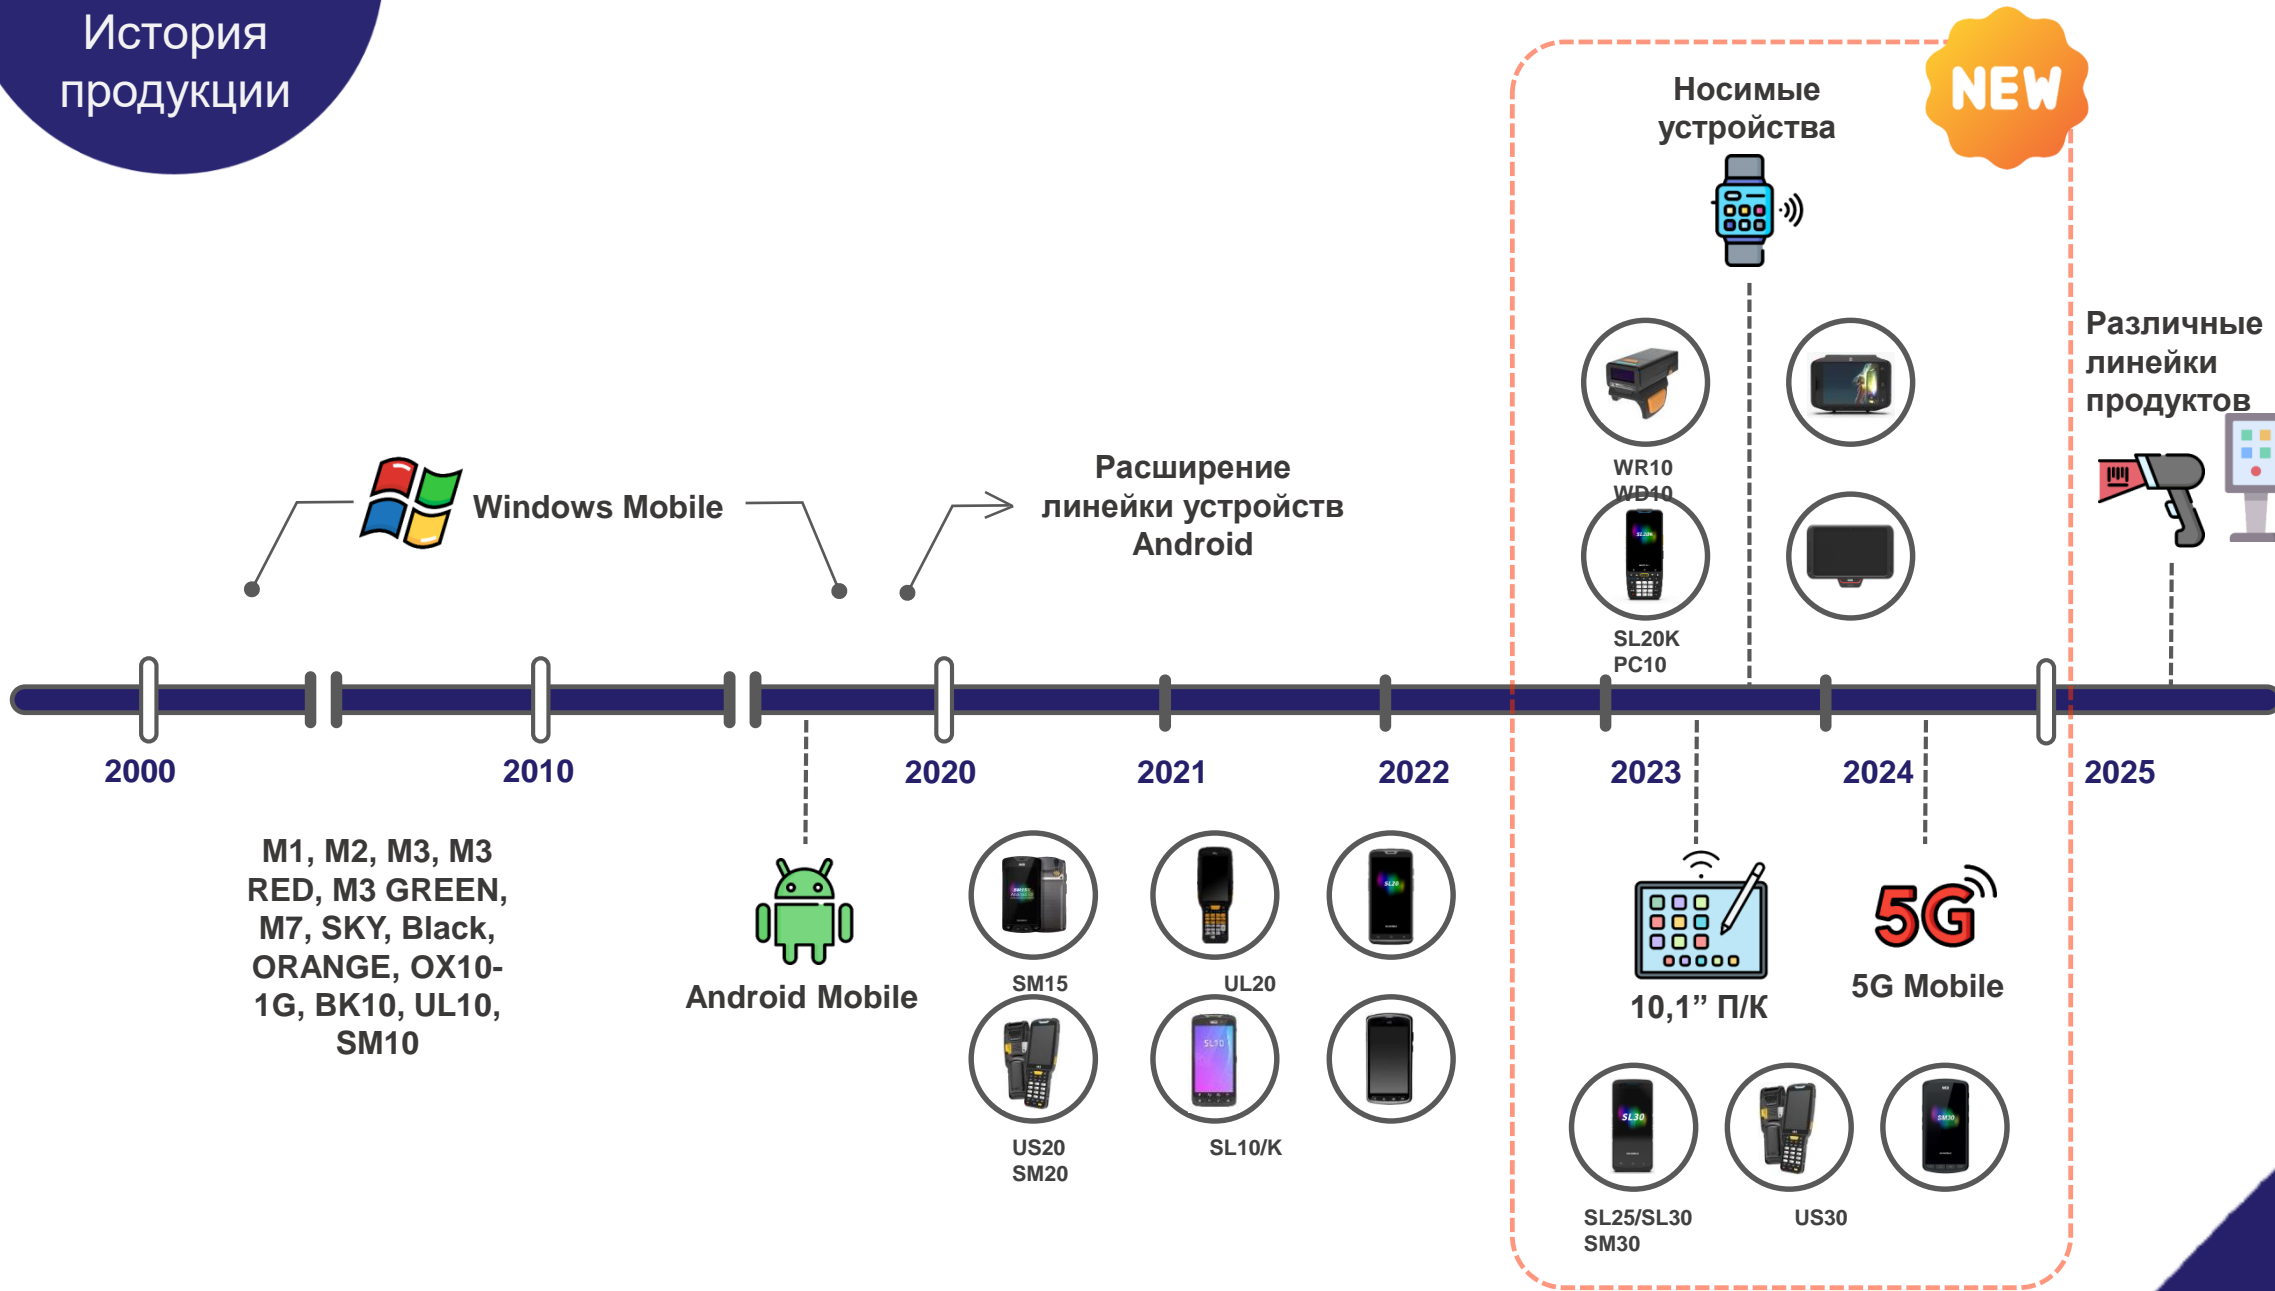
История продукции

Windows Mobile

Расширение линейки устройств Android

Носимые устройства

NEW

Различные линейки продуктов

WR10
WD10

SL20K
PC10

2000

2010

2020

2021

2022

2023

2024

2025

M1, M2, M3, M3 RED, M3 GREEN, M7, SKY, Black, ORANGE, OX10-1G, BK10, UL10, SM10

Android Mobile

SM15

UL20

US20
SM20

SL10/K

10,1” П/К

5G

5G Mobile

SL25/SL30
SM30

US30